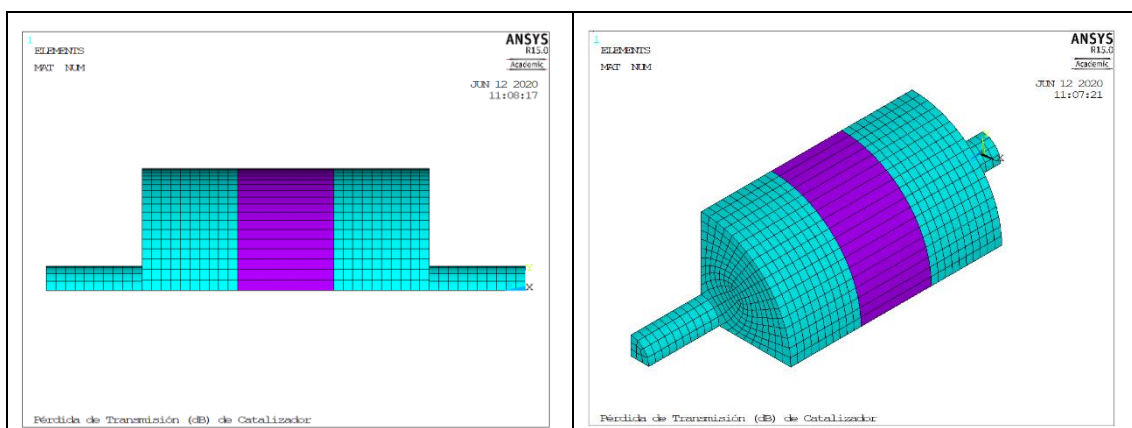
1
ELEMENTS
MAT NUM

ANSYS
R15.0
Academic

JUN 12 2020
11:08:17

Y
X

Pérdida de Transmisión (dB) de Catalizador

1
ELEMENTS
MAT NUM

ANSYS
R15.0
Academic

JUN 12 2020
11:07:21

Y
X

Pérdida de Transmisión (dB) de Catalizador